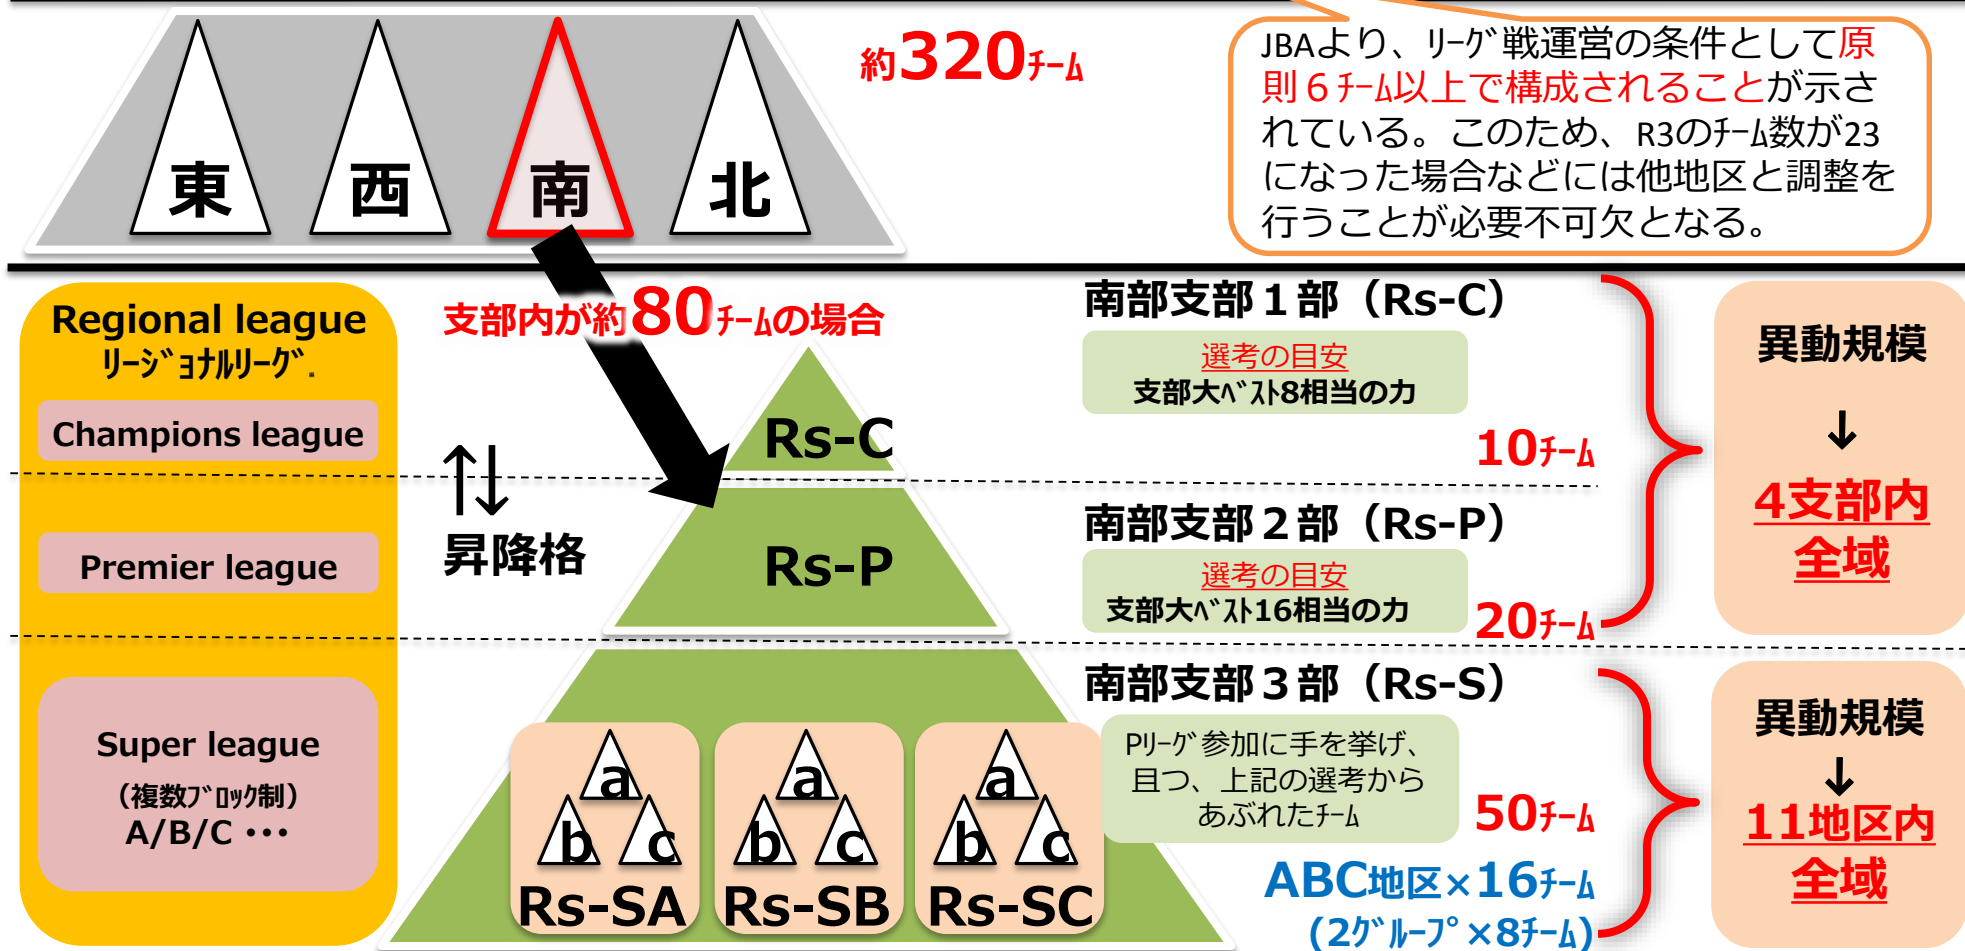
東 西 南 北

約320ﾁｰﾑ

JBAより、ﾘｰｸﾞ戦運営の条件として原則６ﾁｰﾑ以上で構成されることが示されている。このため、R3のﾁｰﾑ数が23になった場合などには他地区と調整を行うことが必要不可欠となる。

Regional league
ﾘｰｼﾞｮﾅﾙﾘｰｸﾞ

Champions league

Premier league

Super league
（複数ﾌﾞﾛｯｸ制）
A/B/C ･･･

支部内が約80ﾁｰﾑの場合

昇降格

Rs-C

Rs-P

a b c
Rs-SA
a b c
Rs-SB
a b c
Rs-SC

南部支部１部（Rs-C）
選考の目安
支部大ﾍﾞｽﾄ8相当の力
10ﾁｰﾑ

南部支部２部（Rs-P）
選考の目安
支部大ﾍﾞｽﾄ16相当の力
20ﾁｰﾑ

南部支部３部（Rs-S）
Pﾘｰｸﾞ参加に手を挙げ、且つ、上記の選考からあぶれたﾁｰﾑ
50ﾁｰﾑ
ABC地区×16ﾁｰﾑ
（2ｸﾞﾙｰﾌﾟ×8ﾁｰﾑ）

異動規模
↓
4支部内全域

異動規模
↓
11地区内全域